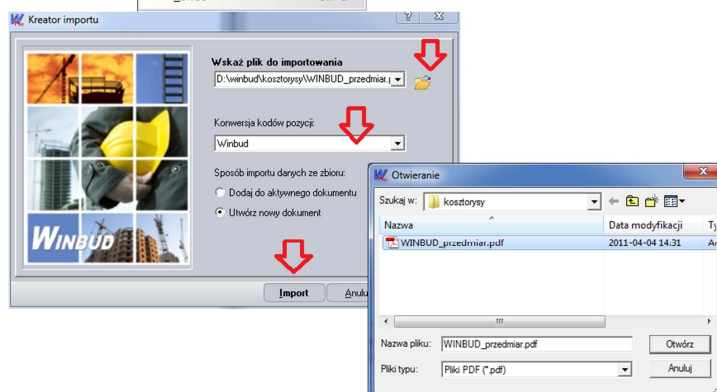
Kreator importu

?

Wskaż plik do importowania

D:\winbud\kosztorysy\WINBUD_przedmiar.

Konwersja kodów pozycji:

Winbud

Sposób importu danych ze zbioru:

Dodaj do aktywnego dokumentu

Utwórz nowy dokument

WINBUD

Import

Anul

Otwieranie

Szukaj w:

kosztorysy

Nazwa

Data modyfikacji

Ty

WINBUD_przedmiar.pdf

2011-04-04 14:31

Nazwa pliku:

WINBUD_przedmiar.pdf

Otwórz

Pliki typu:

Pliki PDF (*.pdf)

Anuluj